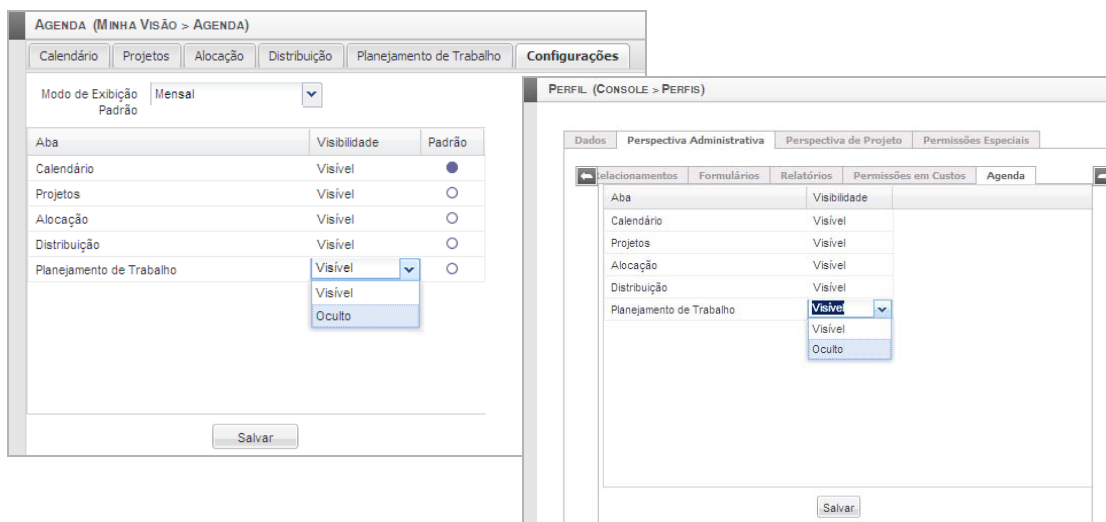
AGENDA (MINHA VISÃO > AGENDA)

Calendário | Projetos | Alocação | Distribuição | Planejamento de Trabalho | Configurações

Modo de Exibição Padrão: Mensal

| Aba | Visibilidade | Padrão |
|---|---|---|
| Calendário | Visível | ● |
| Projetos | Visível | ○ |
| Alocação | Visível | ○ |
| Distribuição | Visível | ○ |
| Planejamento de Trabalho | Visível | ○ |

Visível
Oculto

Salvar

PERFIL (CONSOLE > PERFIS)

Dados | Perspectiva Administrativa | Perspectiva de Projeto | Permissões Especiais

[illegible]elacionamentos | Formulários | Relatórios | Permissões em Custos | Agenda

| Aba | Visibilidade |
|---|---|
| Calendário | Visível |
| Projetos | Visível |
| Alocação | Visível |
| Distribuição | Visível |
| Planejamento de Trabalho | Visível |

Visível
Oculto

Salvar